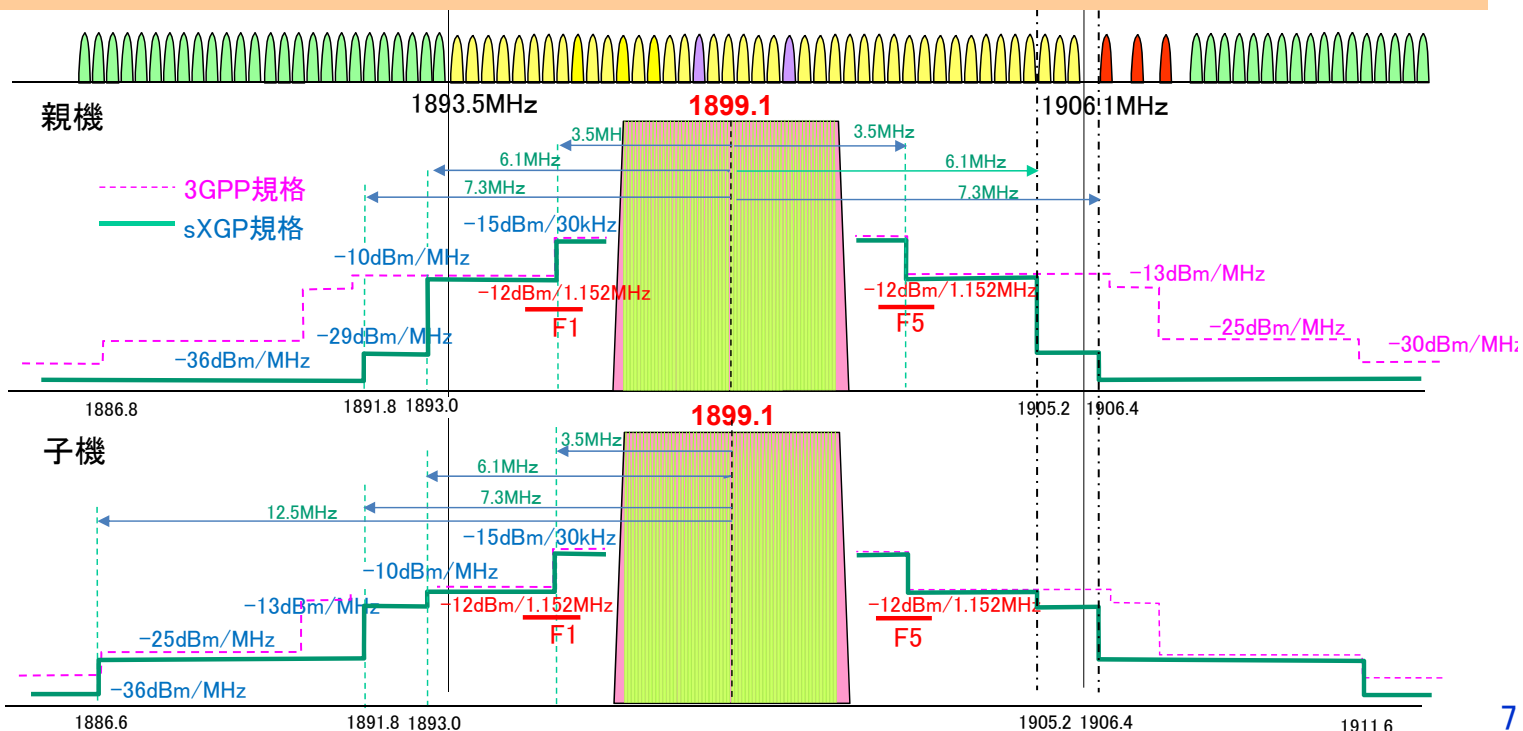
1893.5MHz

1899.1

1906.1MHz

親機

3.5MHz

3.5MHz

6.1MHz

6.1MHz

7.3MHz

7.3MHz

3GPP規格

sXGP規格

−15dBm/30kHz

−10dBm/MHz

−13dBm/MHz

−12dBm/1.152MHz

−12dBm/1.152MHz

F1

F5

−25dBm/MHz

−29dBm/MHz

−30dBm/MHz

−36dBm/MHz

1886.8

1891.8

1893.0

1905.2

1906.4

1899.1

子機

3.5MHz

6.1MHz

7.3MHz

12.5MHz

−15dBm/30kHz

−10dBm/MHz

−13dBm/MHz

−12dBm/1.152MHz

−12dBm/1.152MHz

F1

F5

−25dBm/MHz

−36dBm/MHz

1886.6

1891.8

1893.0

1905.2

1906.4

1911.6

7